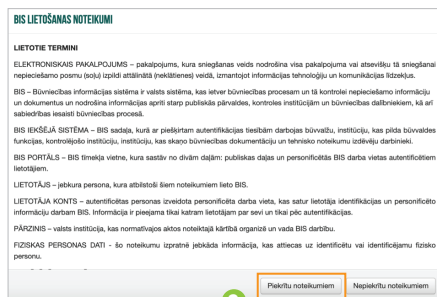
BIS LIETOŠANAS NOTEIKUMI

LIETOTIE TERMINI

ELEKTRONISKAIS PAKALPOJUMS – pakalpojums, kura sniegšanas veids nodrošina visa pakalpojuma vai atsevišķu tā sniegšanai nepieciešamo posmu (soļu) izpildi attālinātā (neklātienes) veidā, izmantojot informācijas tehnoloģiju un komunikāciju līdzekļus.

BIS – Būvniecības informācijas sistēma ir valsts sistēma, kas ietver būvniecības procesam un tā kontrolei nepieciešamo informāciju un dokumentus un nodrošina informācijas apriti starp publiskās pārvaldes, kontroles institūcijām un būvniecības dalībniekiem, kā arī sabiedrības iesaisti būvniecības procesā.

BIS IEKŠĒJĀ SISTĒMA – BIS sadaļa, kurā ar piešķirtām autentifikācijas tiesībām darbojas būvvalžu, institūciju, kas pilda būvvaldes funkcijas, kontrolējošo institūciju, institūciju, kas skaņo būvniecības dokumentāciju un tehnisko noteikumu izdevēju darbinieki.

BIS PORTĀLS – BIS tīmekļa vietne, kura sastāv no divām daļām: publiskas daļas un personificētās BIS darba vietas autentificētiem lietotājiem.

LIETOTĀJS – jebkura persona, kura atbilstoši šiem noteikumiem lieto BIS.

LIETOTĀJA KONTS – autentificētas personas izveidota personificēta darba vieta, kas satur lietotāja identifikācijas un personificēto informāciju darbam BIS. Informācija ir pieejama tikai katram lietotājam per savi un tikai pēc autentifikācijas.

PĀRZINIS – valsts institūcija, kas normatīvajos aktos noteiktajā kārtībā organizē un vada BIS darbību.

FIZISKAS PERSONAS DATI - šo noteikumu izpratnē jebkāda informācija, kas attiecas uz identificētu vai identificējamu fizisko personu.

Piekrītu noteikumiem

Nepiekrītu noteikumiem